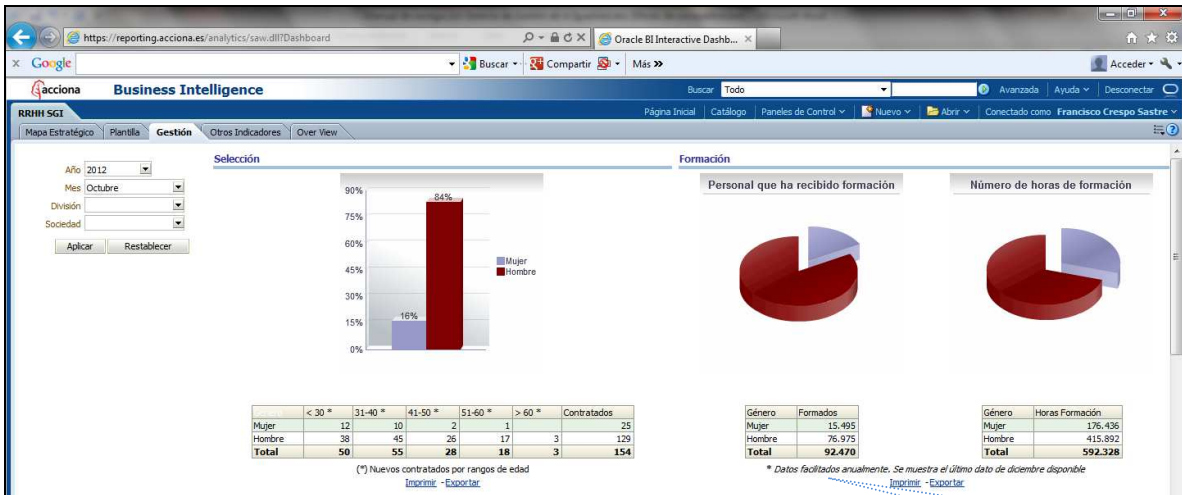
https://reporting.acciona.es/analytics/saw.dll?Dashboard

Oracle BI Interactive Dashb... ×

× Google

Buscar · Compartir · Más »

Acceder ·

acciona Business Intelligence

Buscar Todo

Avanzada | Ayuda | Desconectar

RRHH SGI

Página Inicial | Catálogo | Paneles de Control | Nuevo | Abrir | Conectado como Francisco Crespo Sastre

Mapa Estratégico | Plantilla | Gestión | Otros Indicadores | Over View

Año 2012
Mes Octubre
División
Sociedad

Aplicar Restablecer

Selección

90%
75%
60%
45%
30%
15%
0%

84%
16%

Mujer
Hombre

| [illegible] | < 30 * | 31-40 * | 41-50 * | 51-60 * | > 60 * | Contratados |
|---|---|---|---|---|---|---|
| Mujer | 12 | 10 | 2 | 1 | | 25 |
| Hombre | 38 | 45 | 26 | 17 | 3 | 129 |
| Total | 50 | 55 | 28 | 18 | 3 | 154 |

(*) Nuevos contratados por rangos de edad

Imprimir - Exportar

Formación

Personal que ha recibido formación

Número de horas de formación

| Género | Formados |
|---|---|
| Mujer | 15.495 |
| Hombre | 76.975 |
| Total | 92.470 |

| Género | Horas Formación |
|---|---|
| Mujer | 176.436 |
| Hombre | 415.892 |
| Total | 592.328 |

* Datos facilitados anualmente. Se muestra el último dato de diciembre disponible

Imprimir - Exportar